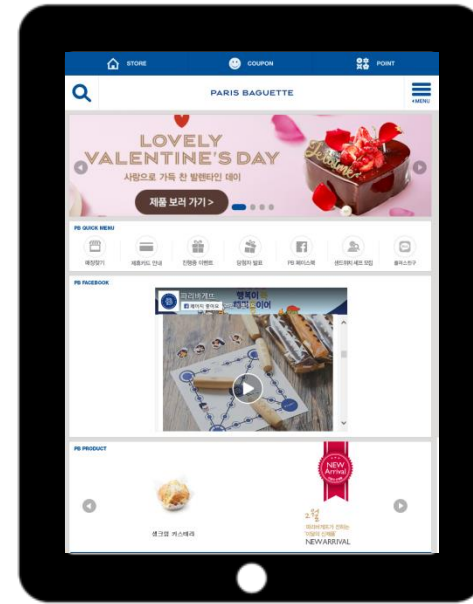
STORE
COUPON
POINT
PARIS BAGUETTE
MENU
LOVELY VALENTINE'S DAY
사랑으로 가득 찬 발렌타인 데이
제품 보러 가기 >
PB QUICK MENU
매장찾기
제휴카드 안내
진행중 이벤트
당첨자 발표
PB 페이스북
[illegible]
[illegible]
PB FACEBOOK
파리바게뜨
행복이
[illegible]이어
PB PRODUCT
생크림 커스테라
NEW Arrival
2월
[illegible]
NEW ARRIVAL